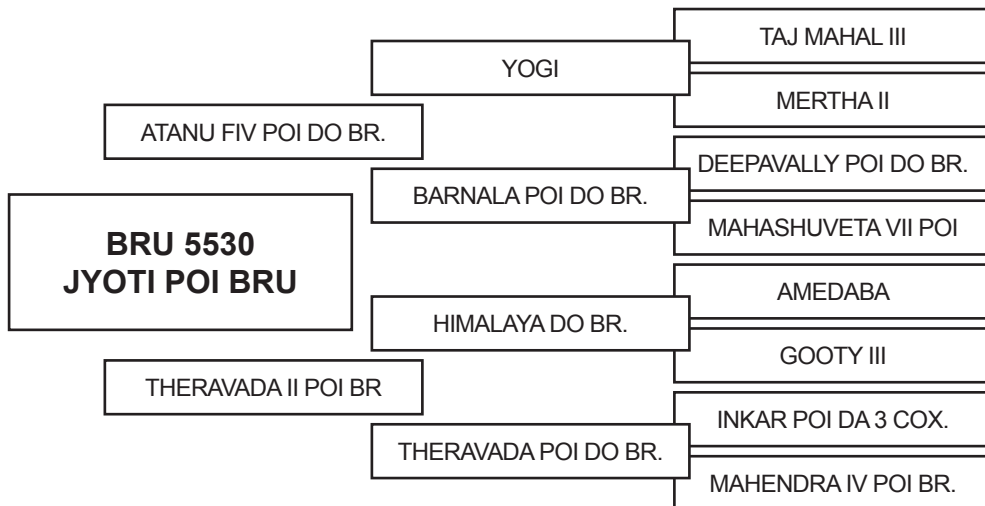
BRU 5530
JYOTI POI BRU

ATANU FIV POI DO BR.

YOGI

TAJ MAHAL III

MERTHA II

BARNALA POI DO BR.

DEEPAVALLY POI DO BR.

MAHASHUVETA VII POI

THERAVADA II POI BR

HIMALAYA DO BR.

AMEDABA

GOOTY III

THERAVADA POI DO BR.

INKAR POI DA 3 COX.

MAHENDRA IV POI BR.